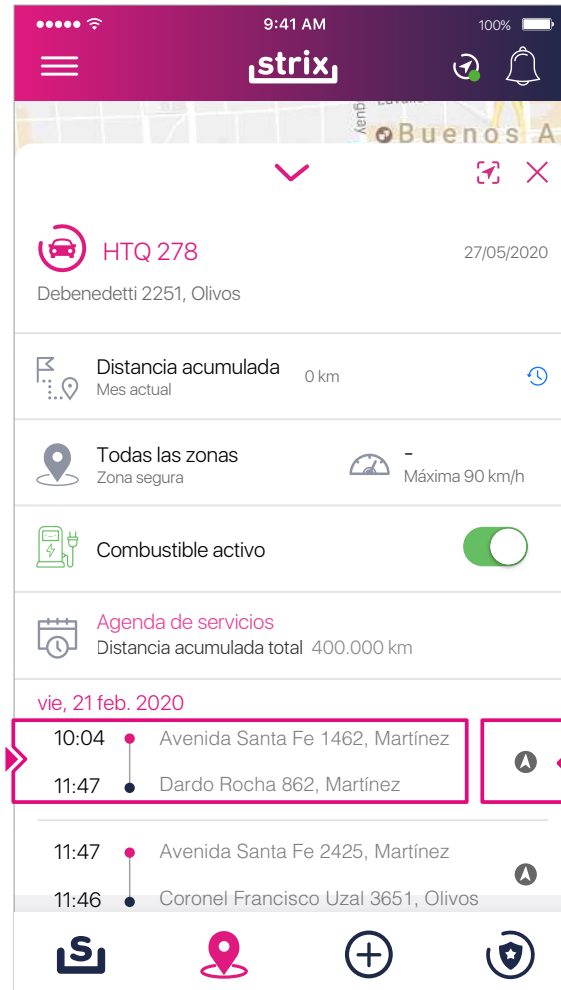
9:41 AM
100%
strix
Buenos A

HTQ 278
27/05/2020
Debenedetti 2251, Olivos

Distancia acumulada
Mes actual
0 km

Todas las zonas
Zona segura
-
Máxima 90 km/h

Combustible activo

Agenda de servicios
Distancia acumulada total 400.000 km

vie, 21 feb. 2020

10:04 Avenida Santa Fe 1462, Martínez
11:47 Dardo Rocha 862, Martínez

11:47 Avenida Santa Fe 2425, Martínez
11:46 Coronel Francisco Uzal 3651, Olivos